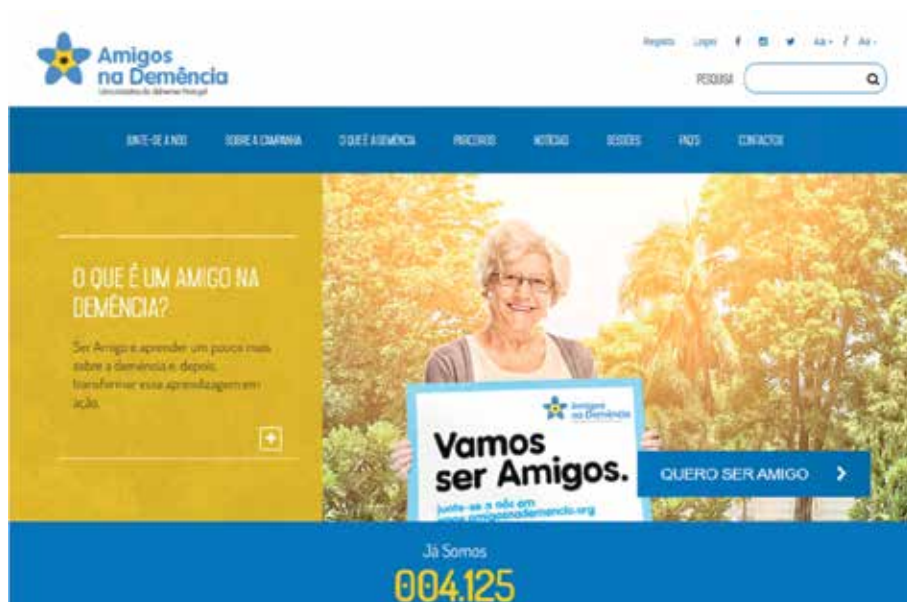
Amigos na Demência

Uma iniciativa da Alzheimer Portugal

Registo Login Aa+ / Aa-

PESQUISA

JUNTE-SE A NÓS SOBRE A CAMPANHA O QUE É A DEMÊNCIA PARCEIROS NOTÍCIAS SESSÕES FAQ'S CONTACTOS

O QUE É UM AMIGO NA DEMÊNCIA?

Ser Amigo é aprender um pouco mais sobre a demência e, depois, transformar essa aprendizagem em ação.

Amigos na Demência

Vamos ser Amigos.

junte-se a nós em www.amigosnademencia.org

QUERO SER AMIGO

Já Somos

004.125